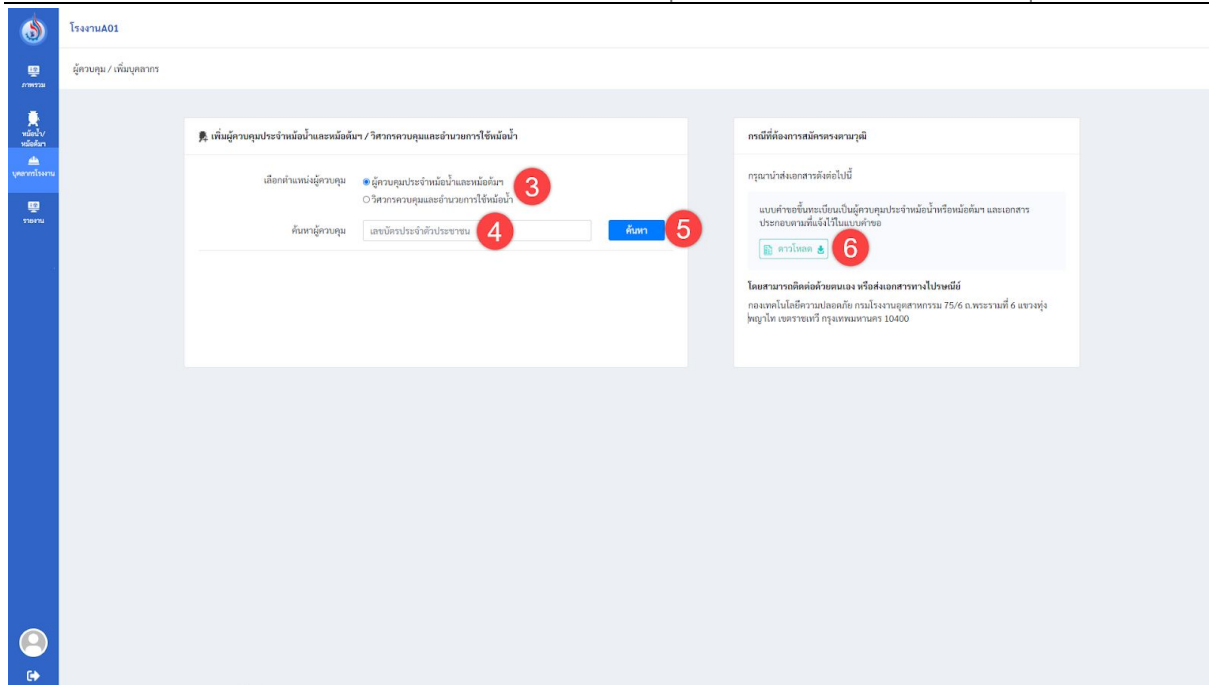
โรงงานA01

ภาพรวม

หม้อน้ำ/หม้อต้มฯ

บุคลากรโรงงาน

รายงาน

ผู้ควบคุม / เพิ่มบุคลากร

เพิ่มผู้ควบคุมประจำหม้อน้ำและหม้อต้มฯ / วิศวกรควบคุมและอำนวยการใช้หม้อน้ำ

เลือกตำแหน่งผู้ควบคุม
ผู้ควบคุมประจำหม้อน้ำและหม้อต้มฯ
วิศวกรควบคุมและอำนวยการใช้หม้อน้ำ
3

ค้นหาผู้ควบคุม
เลขบัตรประจำตัวประชาชน
4
ค้นหา
5

กรณีที่ต้องการสมัครตรงตามวุฒิ

กรุณานำส่งเอกสารดังต่อไปนี้

แบบคำขอขึ้นทะเบียนเป็นผู้ควบคุมประจำหม้อน้ำหรือหม้อต้มฯ และเอกสารประกอบตามที่แจ้งไว้ในแบบคำขอ

ดาวโหลด
6

โดยสามารถติดต่อด้วยตนเอง หรือส่งเอกสารทางไปรษณีย์
กองเทคโนโลยีความปลอดภัย กรมโรงงานอุตสาหกรรม 75/6 ถ.พระรามที่ 6 แขวงทุ่งพญาไท เขตราชเทวี กรุงเทพมหานคร 10400